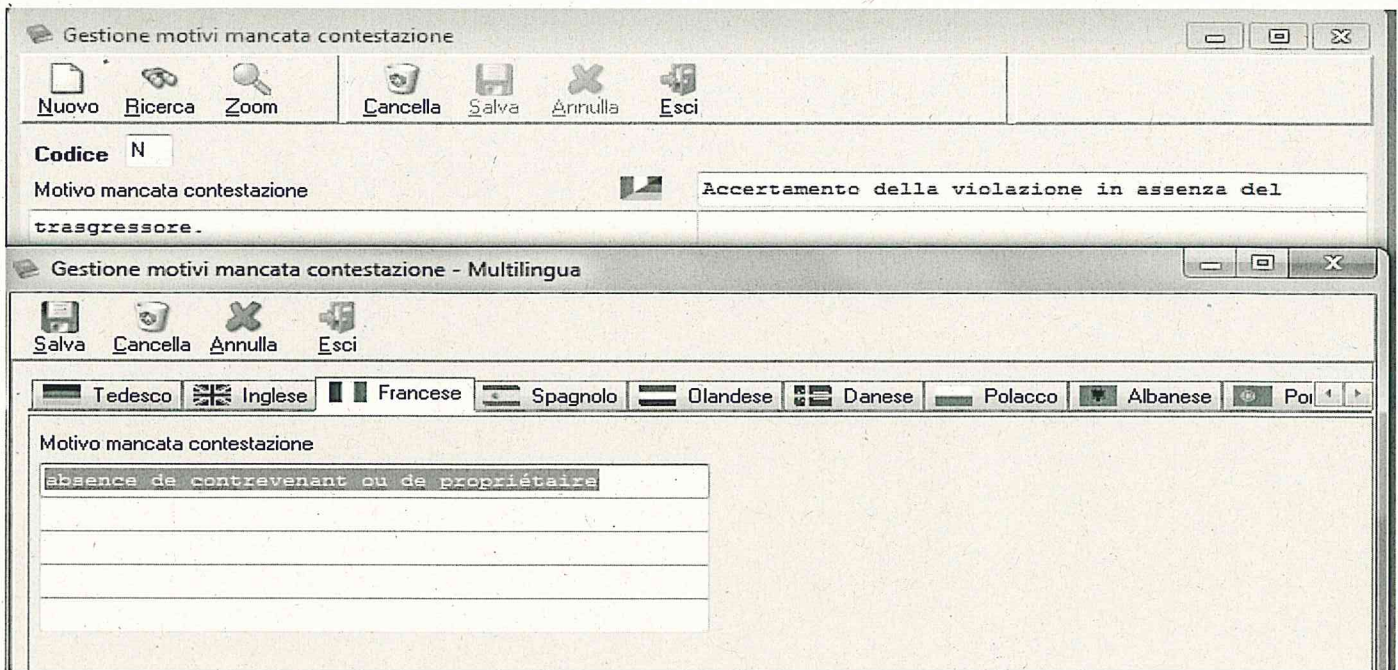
Gestione motivi mancata contestazione

Nuovo Ricerca Zoom Cancella Salva Annulla Esci

Codice N

Motivo mancata contestazione

Accertamento della violazione in assenza del trasgressore.

Gestione motivi mancata contestazione - Multilingua

Salva Cancella Annulla Esci

Tedesco Inglese Francese Spagnolo Olandese Danese Polacco Albanese Po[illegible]

Motivo mancata contestazione

absence de contrevenant ou de propriétaire